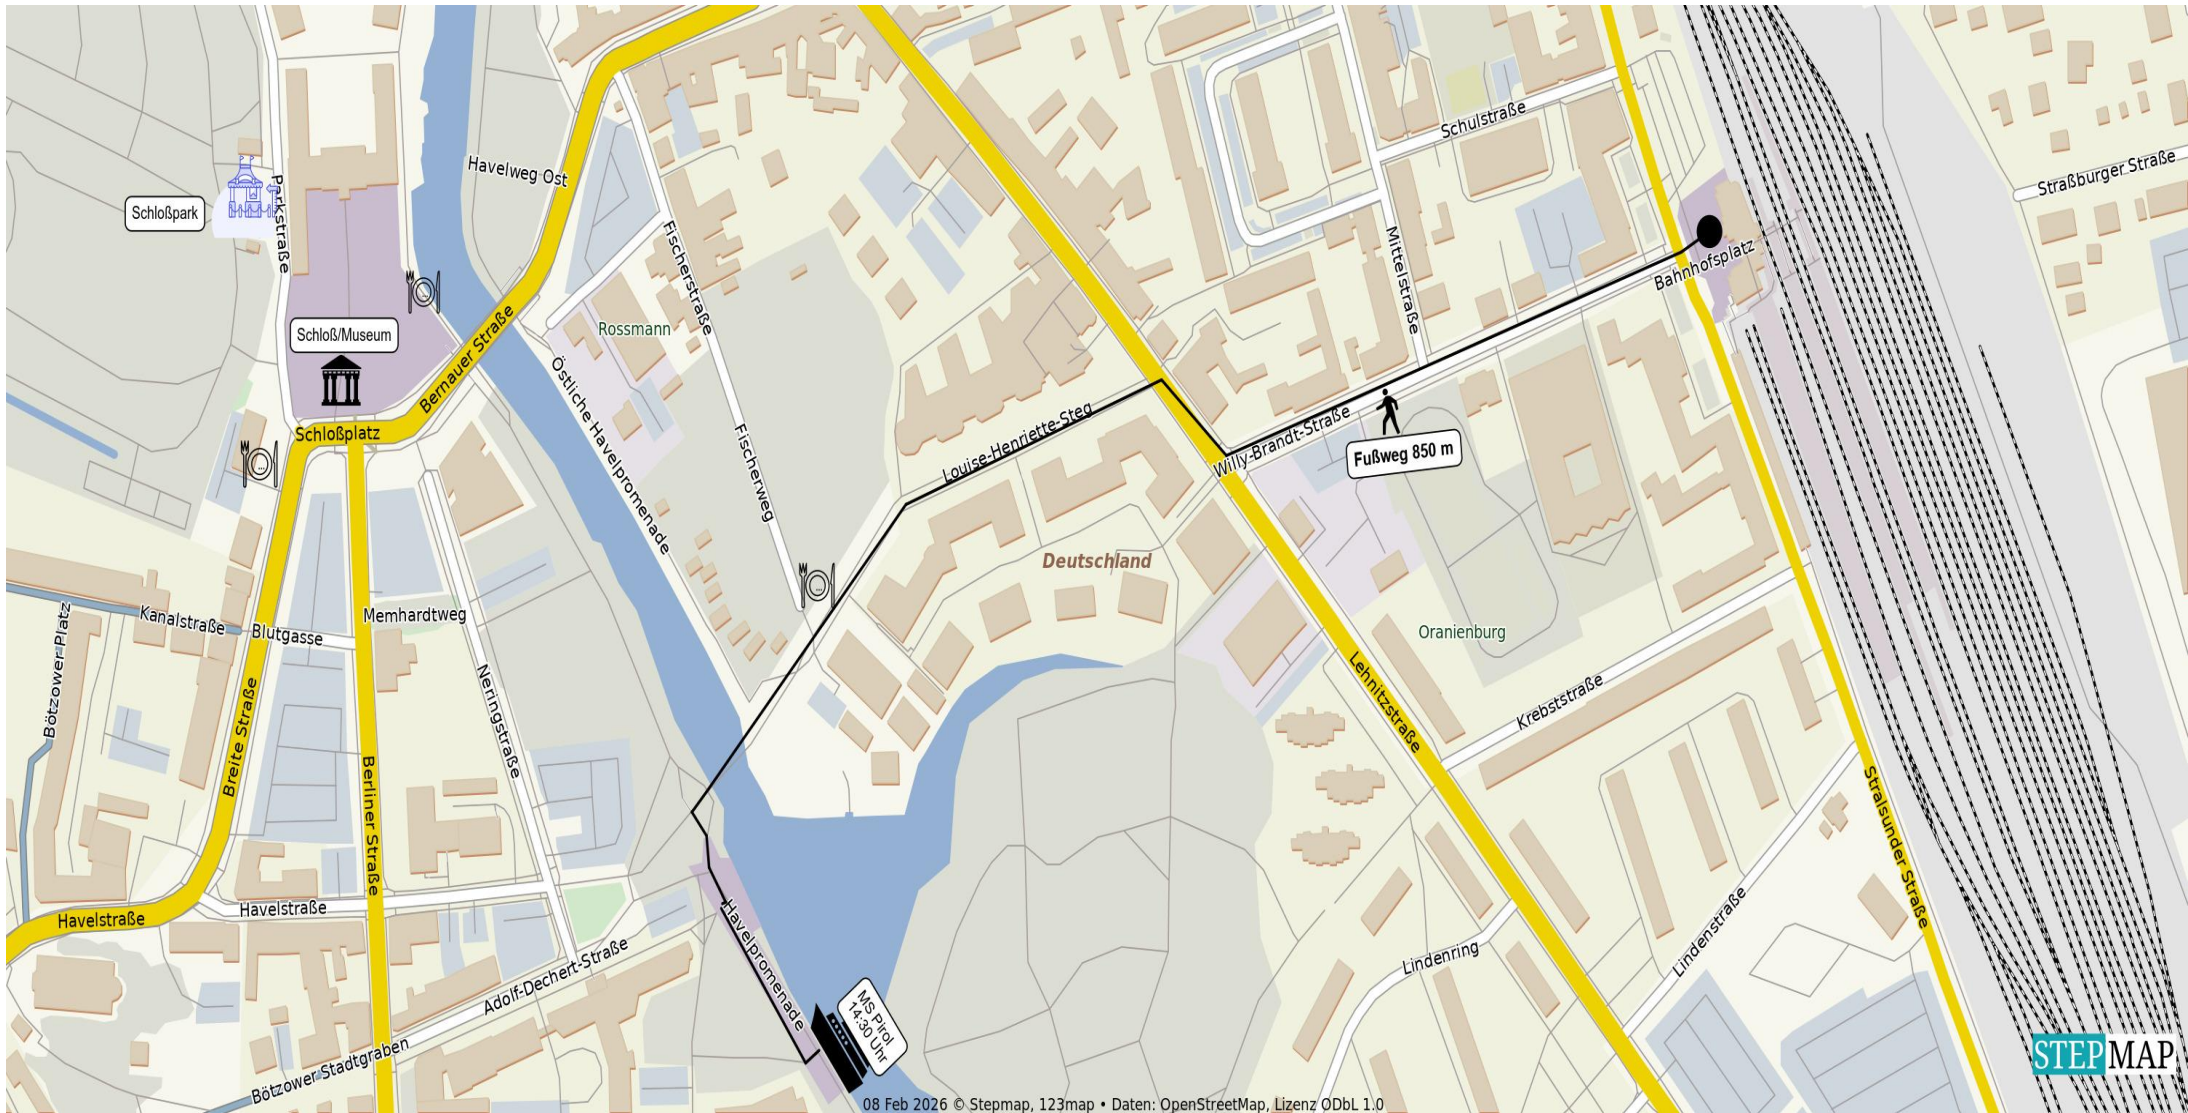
Schloßpark
Parkstraße
Havelweg Ost
Schulstraße
Straßburger Straße
Schloß/Museum
Bernauer Straße
Fischerstraße
Rossmann
Mittelstraße
Bahnhofsplatz
Östliche Havelpromenade
Schloßplatz
Louise-Henriette-Steg
Willy-Brandt-Straße
Fußweg 850 m
Fischerweg
Deutschland
Kanalstraße
Blutgasse
Memhardtweg
Oranienburg
Bötzower Platz
Breite Straße
Neringstraße
Lehnitzstraße
Krebsstraße
Berliner Straße
Stralsunder Straße
Havelstraße
Havelstraße
Havelpromenade
Adolf-Dechert-Straße
Lindenring
Lindenstraße
MS Pirol 14:30 Uhr
Bötzower Stadtgraben
STEPMAP
08 Feb 2026 © Stepmap, 123map • Daten: OpenStreetMap, Lizenz ODbL 1.0